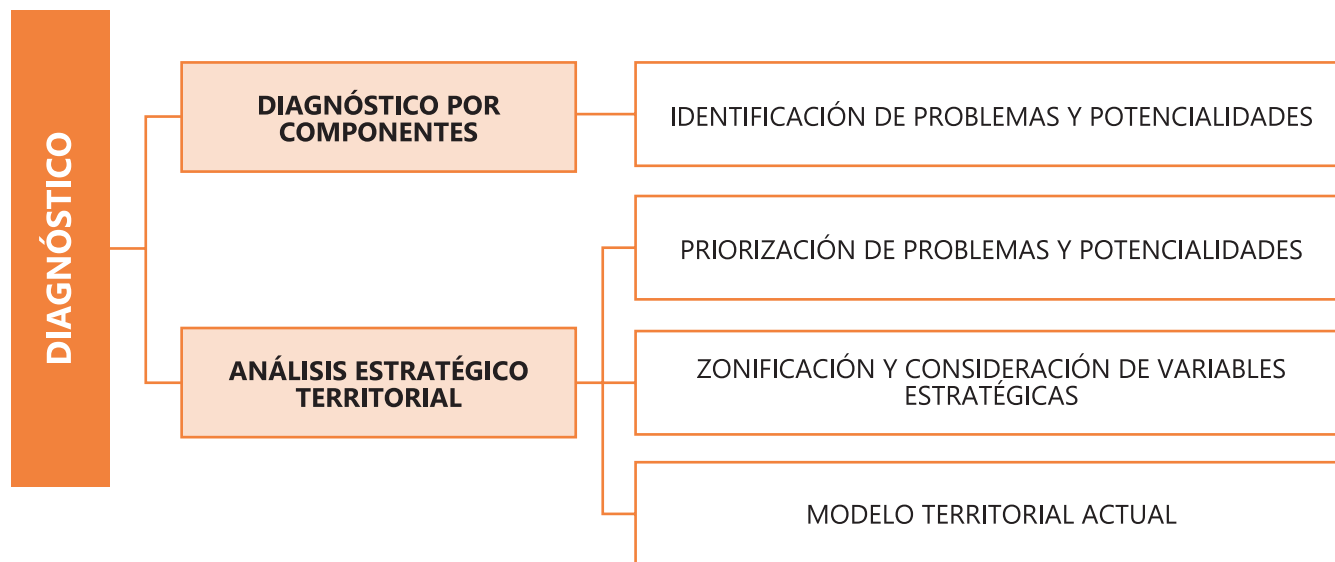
DIAGNÓSTICO

DIAGNÓSTICO POR COMPONENTES

IDENTIFICACIÓN DE PROBLEMAS Y POTENCIALIDADES

ANÁLISIS ESTRATÉGICO TERRITORIAL

PRIORIZACIÓN DE PROBLEMAS Y POTENCIALIDADES

ZONIFICACIÓN Y CONSIDERACIÓN DE VARIABLES ESTRATÉGICAS

MODELO TERRITORIAL ACTUAL